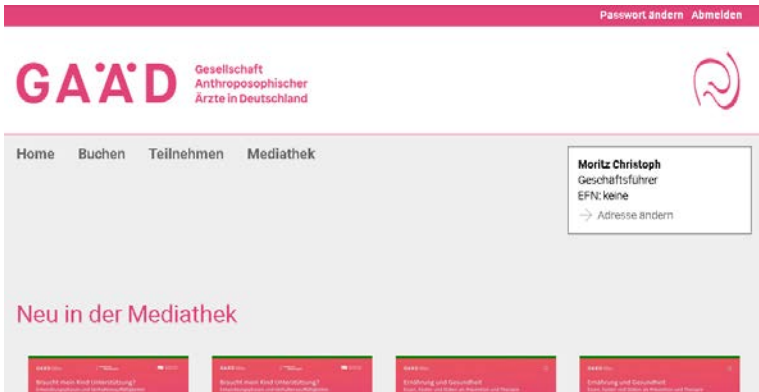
Passwort ändern Abmelden

GAÄD Gesellschaft Anthroposophischer Ärzte in Deutschland

Home Buchen Teilnehmen Mediathek

Moritz Christoph
Geschäftsführer
EFN: keine
Adresse ändern

Neu in der Mediathek

GAÄD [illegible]
Braucht mein Kind Unterstützung?
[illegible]

GAÄD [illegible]
Braucht mein Kind Unterstützung?
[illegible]

GAÄD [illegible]
Ernährung und Gesundheit
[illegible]

GAÄD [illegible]
Ernährung und Gesundheit
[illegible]